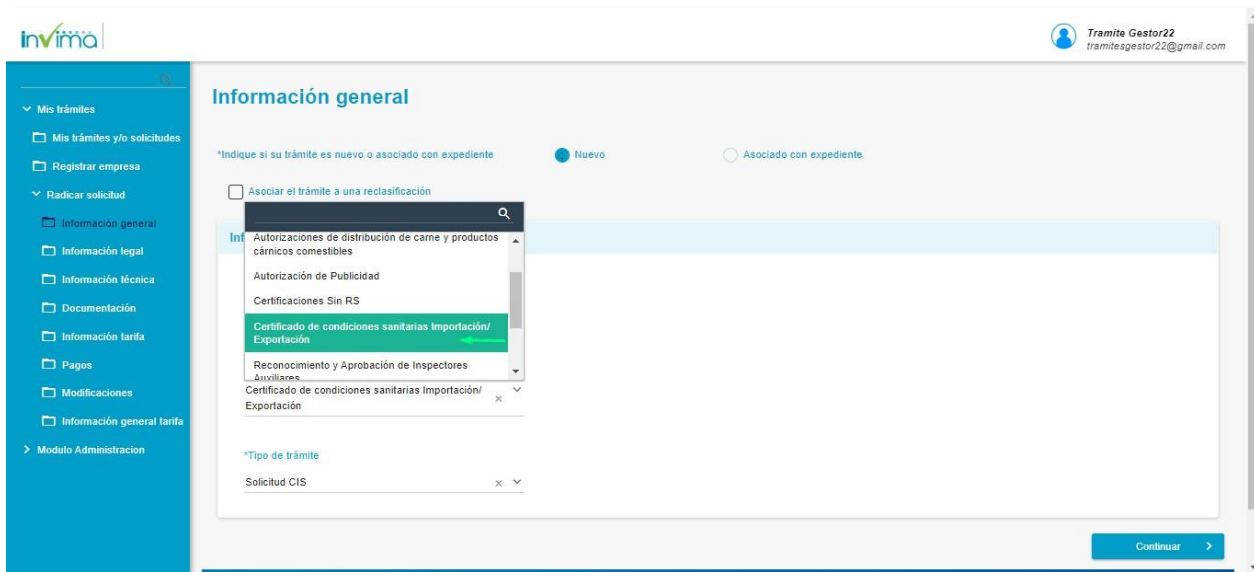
invima

Tramite Gestor22
tramitesgestor22@gmail.com

Mis trámites
Mis trámites y/o solicitudes
Registrar empresa
Radicar solicitud
Información general
Información legal
Información técnica
Documentación
Información tarifa
Pagos
Modificaciones
Información general tarifa
Modulo Administracion

Información general

*Indique si su trámite es nuevo o asociado con expediente
Nuevo
Asociado con expediente

Asociar el trámite a una reclasificación

Inf

Autorizaciones de distribución de carne y productos cárnicos comestibles
Autorización de Publicidad
Certificaciones Sin RS
Certificado de condiciones sanitarias Importación/ Exportación
Reconocimiento y Aprobación de Inspectores Auxiliares

Certificado de condiciones sanitarias Importación/ Exportación

*Tipo de trámite
Solicitud CIS

Continuar